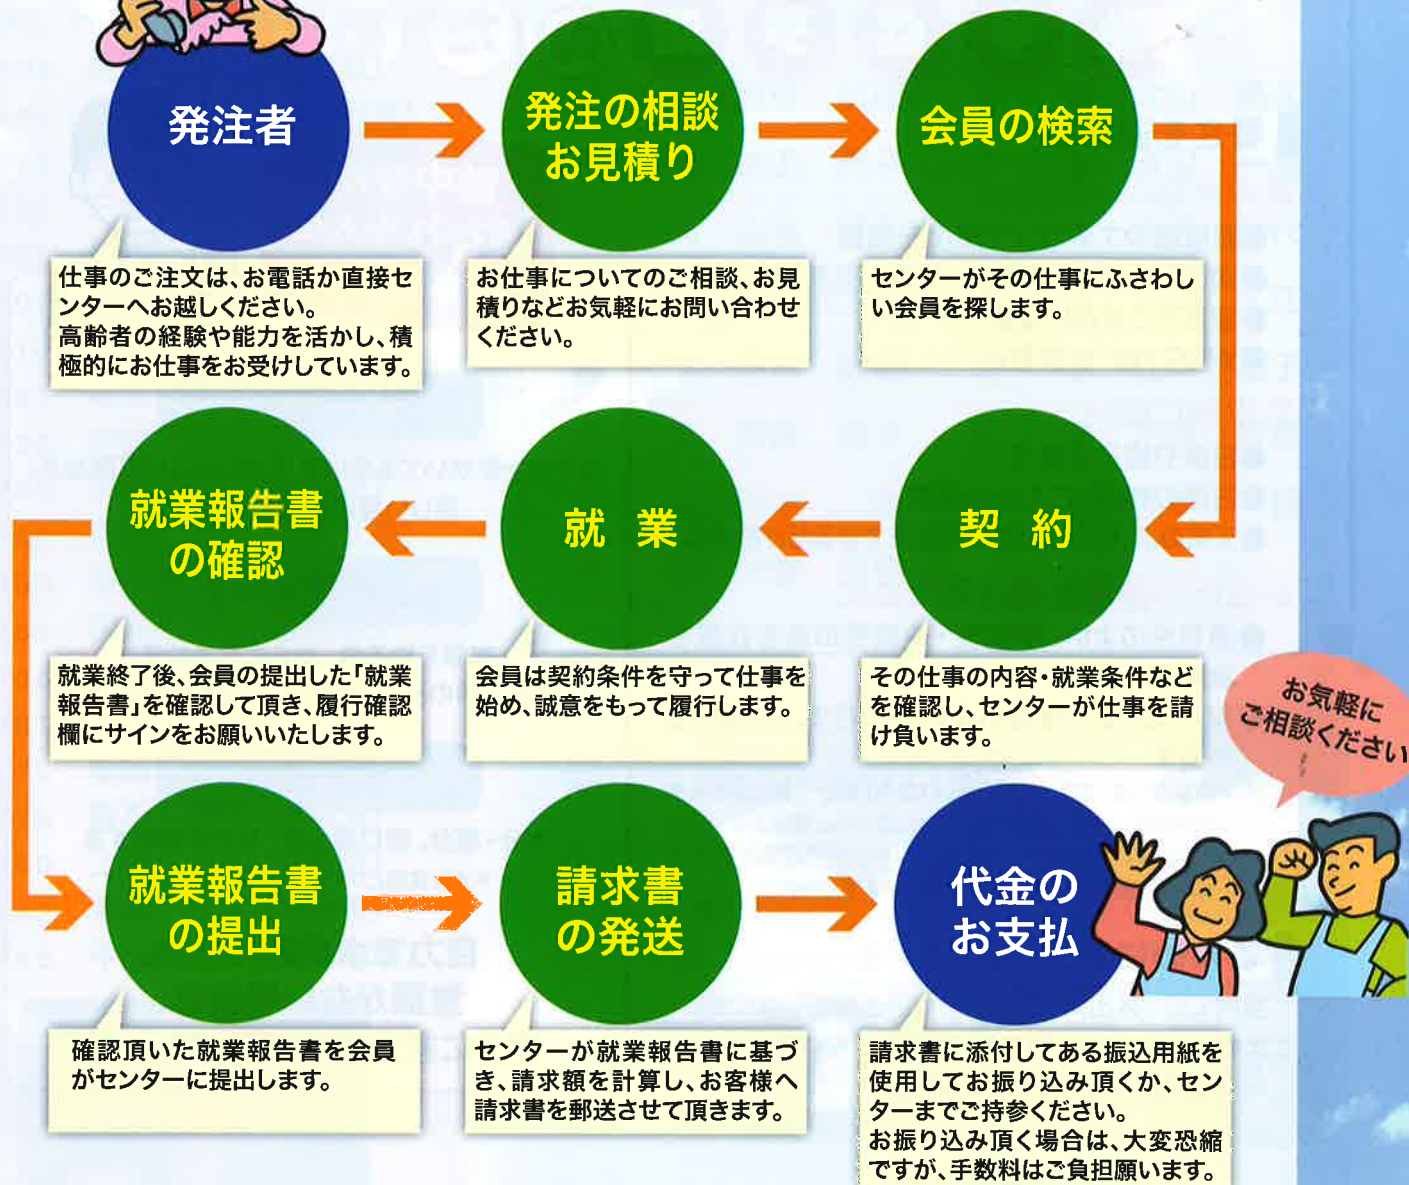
発注者

仕事のご注文は、お電話か直接センターへお越しください。
高齢者の経験や能力を活かし、積極的にお仕事をお受けしています。

発注の相談
お見積り

お仕事についてのご相談、お見積りなどお気軽にお問い合わせください。

会員の検索

センターがその仕事にふさわしい会員を探します。

就業報告書
の確認

就業終了後、会員の提出した「就業報告書」を確認して頂き、履行確認欄にサインをお願いいたします。

就　業

会員は契約条件を守って仕事を始め、誠意をもって履行します。

契　約

その仕事の内容・就業条件などを確認し、センターが仕事を請け負います。

お気軽に
ご相談ください

就業報告書
の提出

確認頂いた就業報告書を会員がセンターに提出します。

請求書
の発送

センターが就業報告書に基づき、請求額を計算し、お客様へ請求書を郵送させて頂きます。

代金の
お支払

請求書に添付してある振込用紙を使用してお振り込み頂くか、センターまでご持参ください。
お振り込み頂く場合は、大変恐縮ですが、手数料はご負担願います。